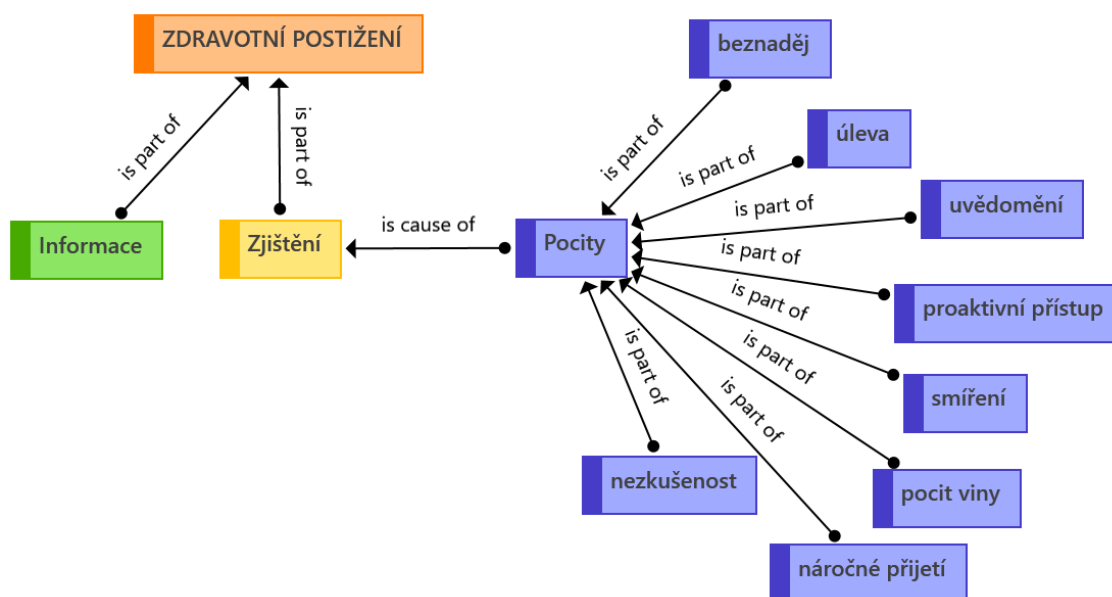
ZDRAVOTNÍ POSTIŽENÍ

is part of

is part of

Informace

Zjištění

is cause of

Pocity

beznaděj

is part of

úleva

is part of

uvědomění

is part of

is part of

proaktivní přístup

is part of

is part of

smíření

is part of

is part of

pocit viny

nezkušenost

náročné přijetí